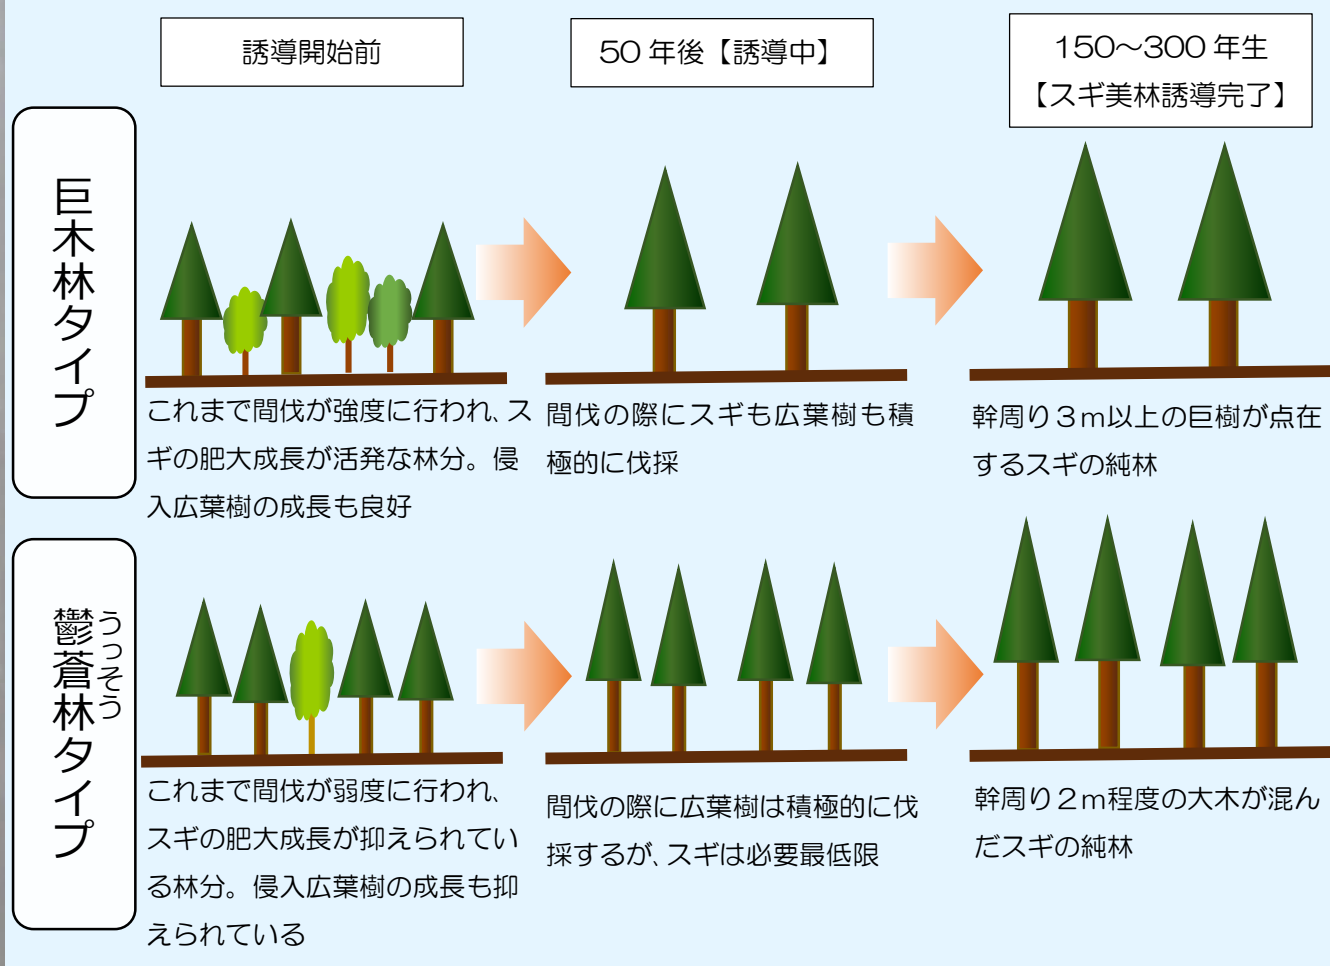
誘導開始前

50 年後【誘導中】

150~300 年生
【スギ美林誘導完了】

巨木林タイプ

これまで間伐が強度に行われ、スギの肥大成長が活発な林分。侵入広葉樹の成長も良好

間伐の際にスギも広葉樹も積極的に伐採

幹周り３m以上の巨樹が点在するスギの純林

鬱蒼林タイプ
うっそう

これまで間伐が弱度に行われ、スギの肥大成長が抑えられている林分。侵入広葉樹の成長も抑えられている

間伐の際に広葉樹は積極的に伐採するが、スギは必要最低限

幹周り２m程度の大木が混んだスギの純林